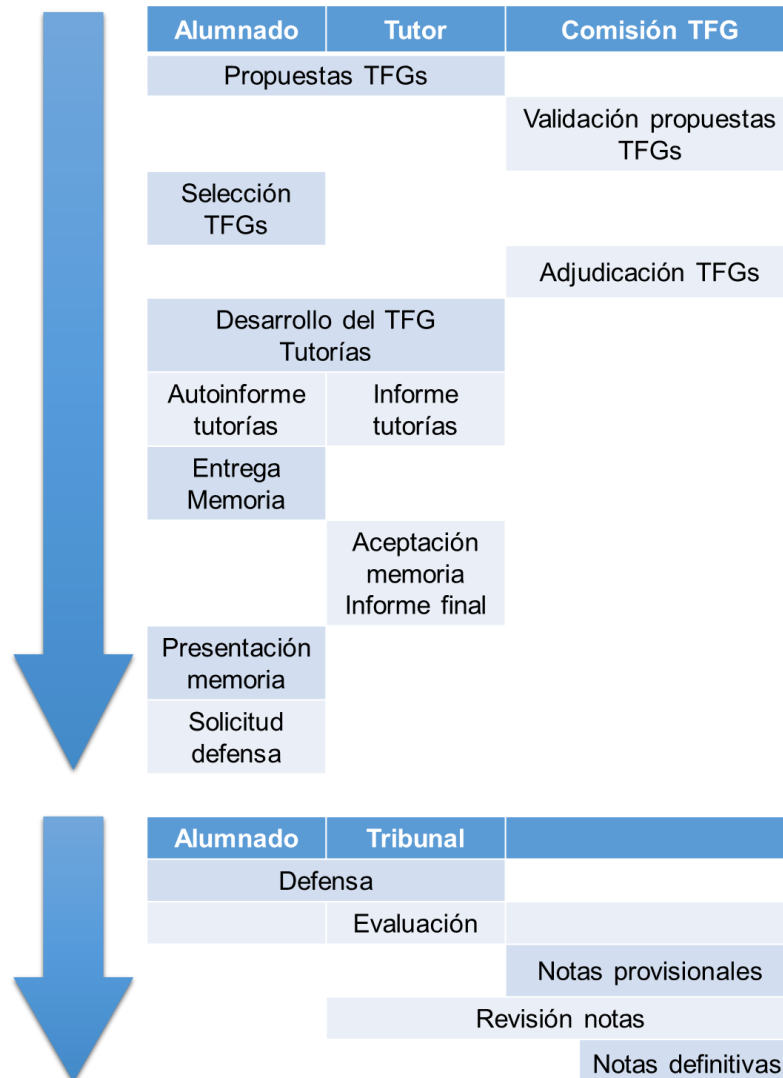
| Alumnado | Tutor | Comisión TFG |
|---|---|---|
| Propuestas TFGs | | |
| | | Validación propuestas TFGs |
| Selección TFGs | | |
| | | Adjudicación TFGs |
| Desarrollo del TFG Tutorías | | |
| Autoinforme tutorías | Informe tutorías | |
| Entrega Memoria | | |
| | Aceptación memoria Informe final | |
| Presentación memoria | | |
| Solicitud defensa | | |

| Alumnado | Tribunal | |
|---|---|---|
| Defensa | | |
| | Evaluación | |
| | | Notas provisionales |
| | Revisión notas | |
| | | Notas definitivas |